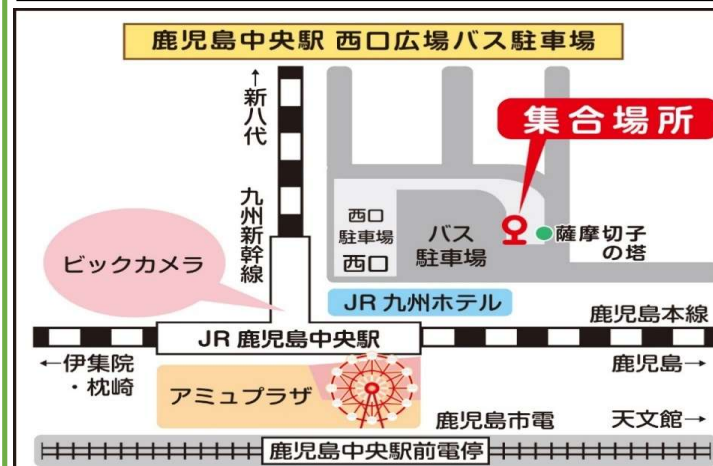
鹿児島中央駅 西口広場バス駐車場

↑新八代

九州新幹線

集合場所

西口駐車場

西口

バス駐車場

薩摩切子の塔

ビックカメラ

JR 九州ホテル

鹿児島本線

JR 鹿児島中央駅

←伊集院・枕崎

鹿児島→

アミュプラザ

鹿児島市電

天文館→

鹿児島中央駅前電停